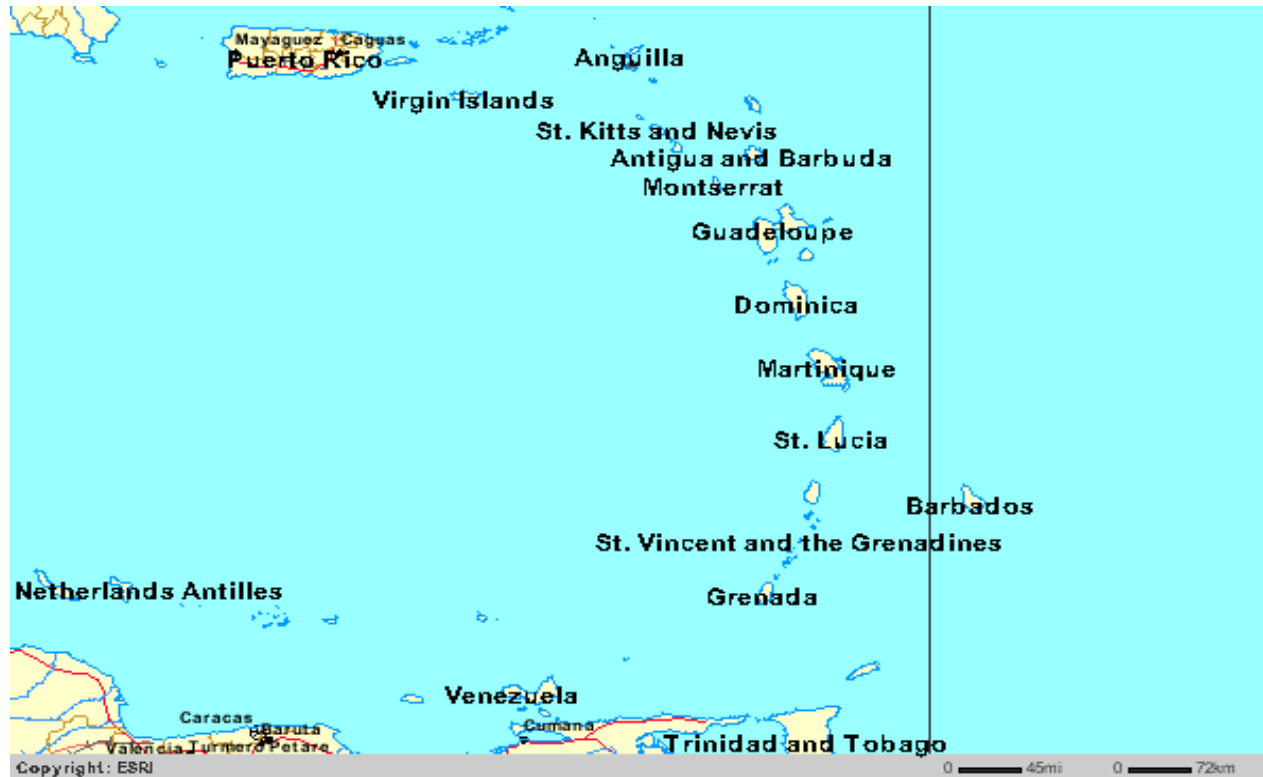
Mayaguez Caguas
Puerto Rico
Anguilla
Virgin Islands
St. Kitts and Nevis
Antigua and Barbuda
Montserrat
Guadeloupe
Dominica
Martinique
St. Lucia
Barbados
St. Vincent and the Grenadines
Netherlands Antilles
Grenada
Venezuela
Caracas
Baruta
Valencia Turmero Petare
Cumana
Trinidad and Tobago
Copyright: ESRI
0 45mi
0 72km